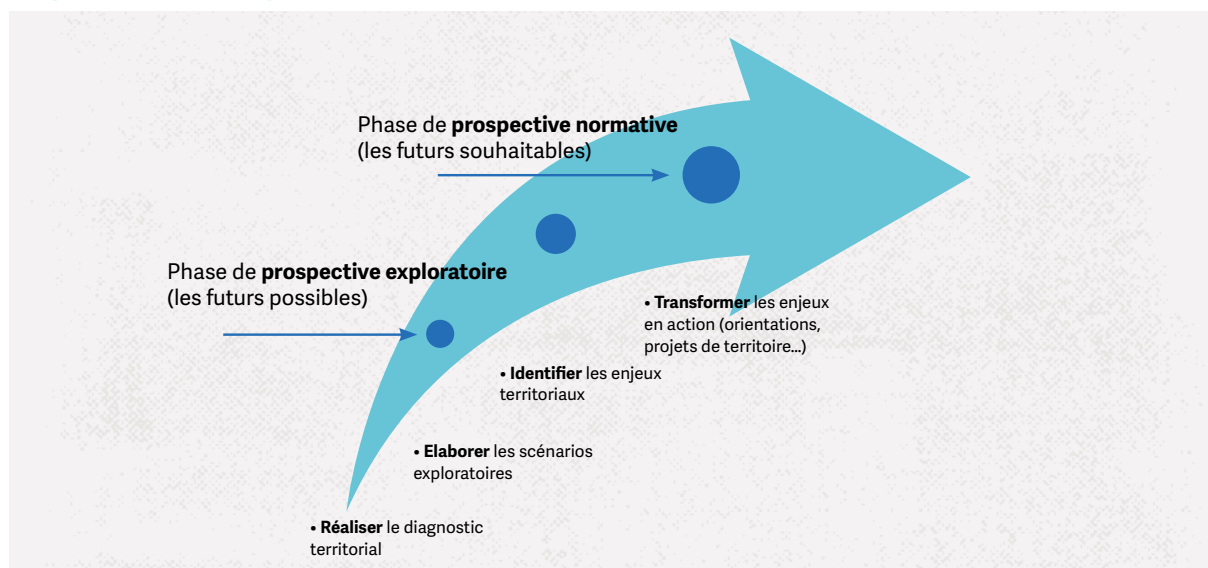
Phase de **prospective normative**
(les futurs souhaitables)

Phase de **prospective exploratoire**
(les futurs possibles)

• **Transformer** les enjeux en action (orientations, projets de territoire...)

• **Identifier** les enjeux territoriaux

• **Elaborer** les scénarios exploratoires

• **Réaliser** le diagnostic territorial